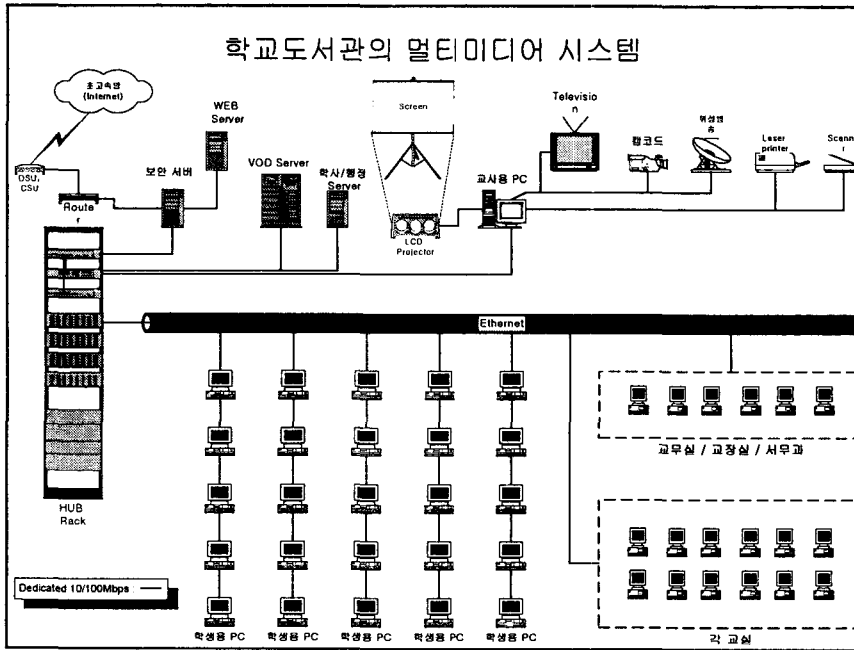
학교도서관의 멀티미디어 시스템

초고속망 (Internet)

DSU, CSU

Router

WEB Server

보안 서버

VOD Server

학사/행정 Server

Screen

LCD Projector

교사용 PC

Television

캠코드

위성방송

Laser printer

Scanner

Ethernet

HUB Rack

교무실 / 교장실 / 서무과

각 교실

Dedicated 10/100Mbps

학생용 PC

학생용 PC

학생용 PC

학생용 PC

학생용 PC